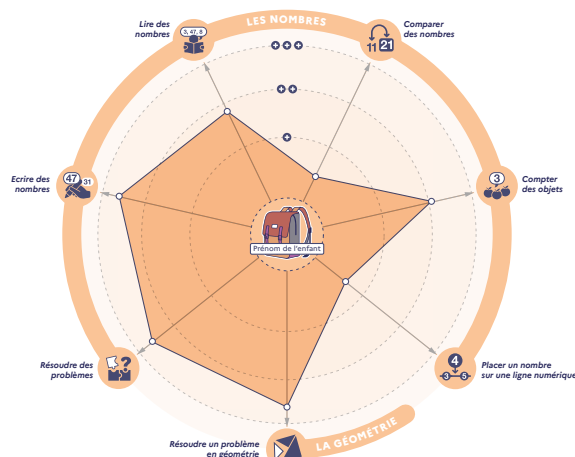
LES NOMBRES

Lire des nombres
3, 47, 8

Comparer des nombres
11 21

+++
++
+

Compter des objets
3

Ecrire des nombres
47 31

Prénom de l'enfant

Placer un nombre sur une ligne numérique
4
3 5

Résoudre des problèmes

Résoudre un problème en géométrie

LA GÉOMÉTRIE